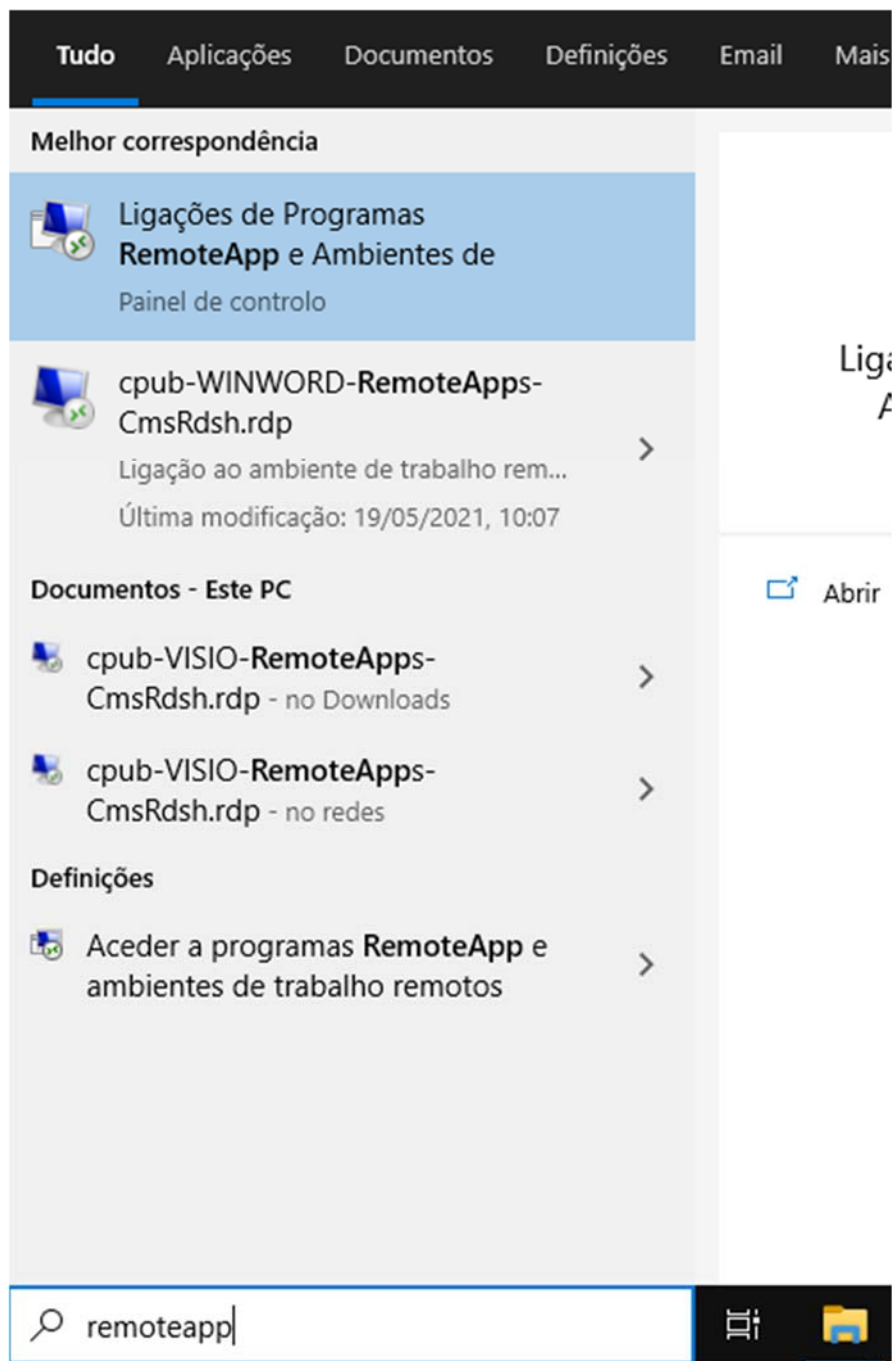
Tudo Aplicações Documentos Definições Email Mais

Melhor correspondência

Ligações de Programas RemoteApp e Ambientes de

Painel de controlo

cpub-WINWORD-RemoteApps-CmsRdsh.rdp

Ligação ao ambiente de trabalho rem...

Última modificação: 19/05/2021, 10:07

Documentos - Este PC

cpub-VISIO-RemoteApps-CmsRdsh.rdp - no Downloads

cpub-VISIO-RemoteApps-CmsRdsh.rdp - no redes

Definições

Aceder a programas RemoteApp e ambientes de trabalho remotos

Liga
A

Abrir

remoteapp